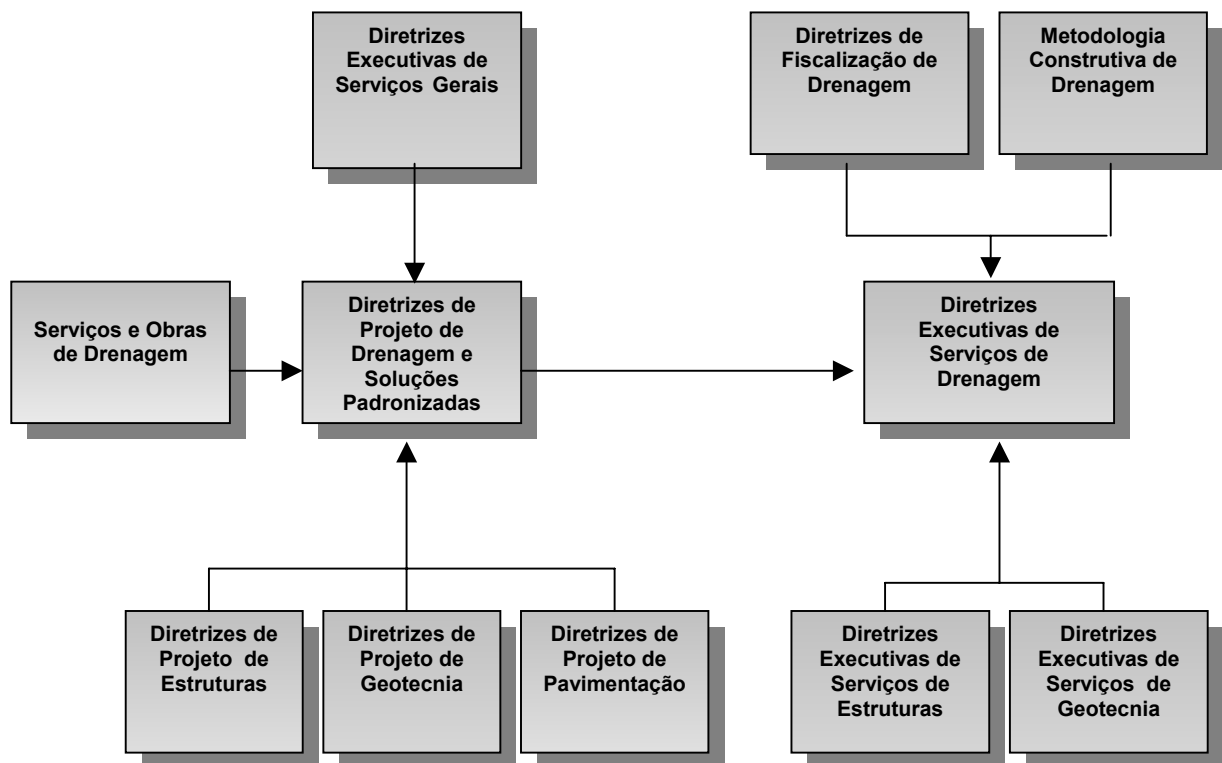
Diretrizes Executivas de Serviços Gerais

Diretrizes de Fiscalização de Drenagem

Metodologia Construtiva de Drenagem

Serviços e Obras de Drenagem

Diretrizes de Projeto de Drenagem e Soluções Padronizadas

Diretrizes Executivas de Serviços de Drenagem

Diretrizes de Projeto de Estruturas

Diretrizes de Projeto de Geotecnia

Diretrizes de Projeto de Pavimentação

Diretrizes Executivas de Serviços de Estruturas

Diretrizes Executivas de Serviços de Geotecnia